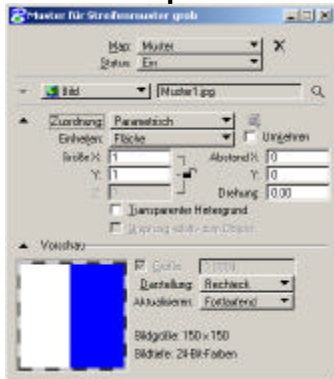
Muster für Streifenmuster grob

Map: Muster
Status: Ein

Bild
Muster1.jpg

Zuordnung: Parametrisch
Einheiten: Fläche
Umkehren
Größe X: 1
Y: 1
Z: 1
Abstand X: 0
Y: 0
Drehung: 0.00
Transparenter Hintergrund
Ursprung relativ zum Objekt

Vorschau
Größe
Darstellung: Rechteck
Aktualisieren: Fortlaufend
Bildgröße: 150 x 150
Bildtiefe: 24-Bit-Farben